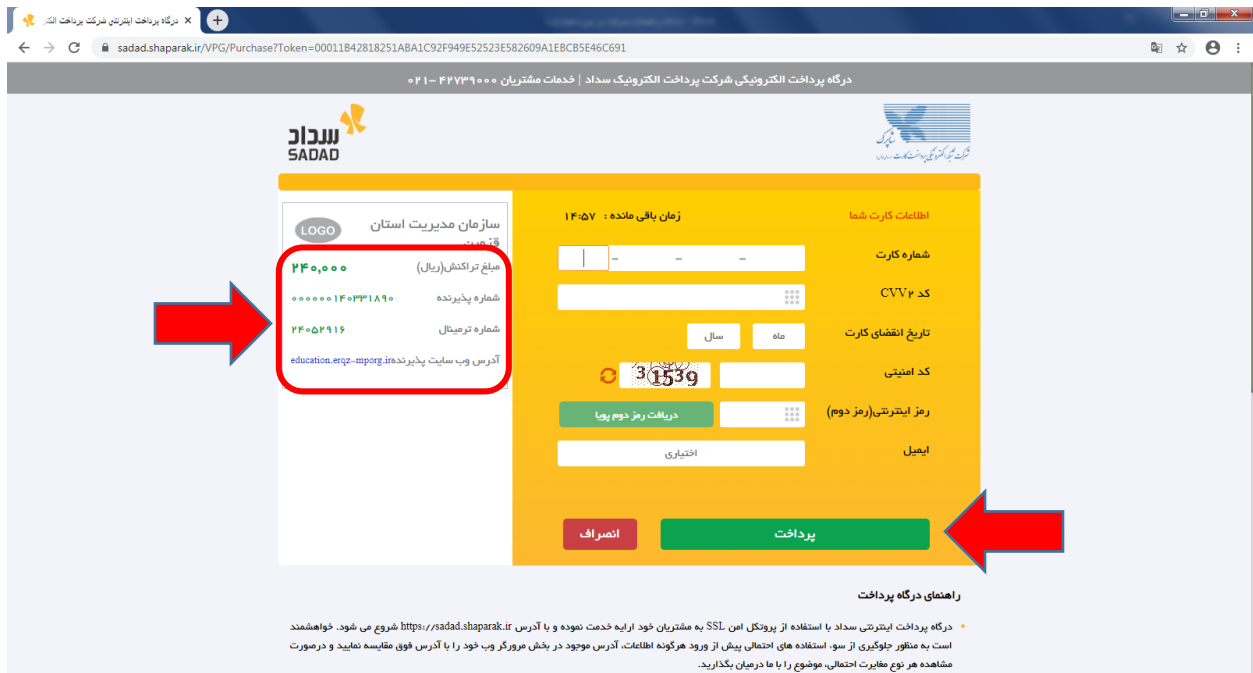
درگاه پرداخت اینترنتی شرکت پرداخت الک ×

sadad.shaparak.ir/VPG/Purchase?Token=00011B42818251ABA1C92F949E52523E582609A1EBCB5E46C691

درگاه پرداخت الکترونیکی شرکت پرداخت الکترونیک سداد | خدمات مشتریان ۰۲۱ - ۴۲۷۳۹۰۰۰

سداد
SADAD

شاپرک
شرکت شبکه الکترونیکی پرداخت کارت

اطلاعات کارت شما

زمان باقی مانده : ۱۴:۵۷

شماره کارت

کد CVV۲

تاریخ انقضای کارت
ماه
سال

کد امنیتی
31539

رمز اینترنتی(رمز دوم)
دریافت رمز دوم پویا

ایمیل
اختیاری

پرداخت
انصراف

سازمان مدیریت استان قزوین
LOGO

مبلغ تراکنش(ریال) ۲۴۰,۰۰۰

شماره پذیرنده ۰۰۰۰۰۰۱۴۰۳۳۱۸۹۰

شماره ترمینال ۲۴۰۵۲۹۱۶

آدرس وب سایت پذیرنده education.erqz-mporg.ir

راهنمای درگاه پرداخت

درگاه پرداخت اینترنتی سداد با استفاده از پروتکل امن SSL به مشتریان خود ارایه خدمت نموده و با آدرس https://sadad.shaparak.ir شروع می شود. خواهشمند است به منظور جلوگیری از سو، استفاده های احتمالی پیش از ورود هرگونه اطلاعات، آدرس موجود در بخش مرورگر وب خود را با آدرس فوق مقایسه نمایید و درصورت مشاهده هر نوع مغایرت احتمالی، موضوع را با ما درمیان بگذارید.